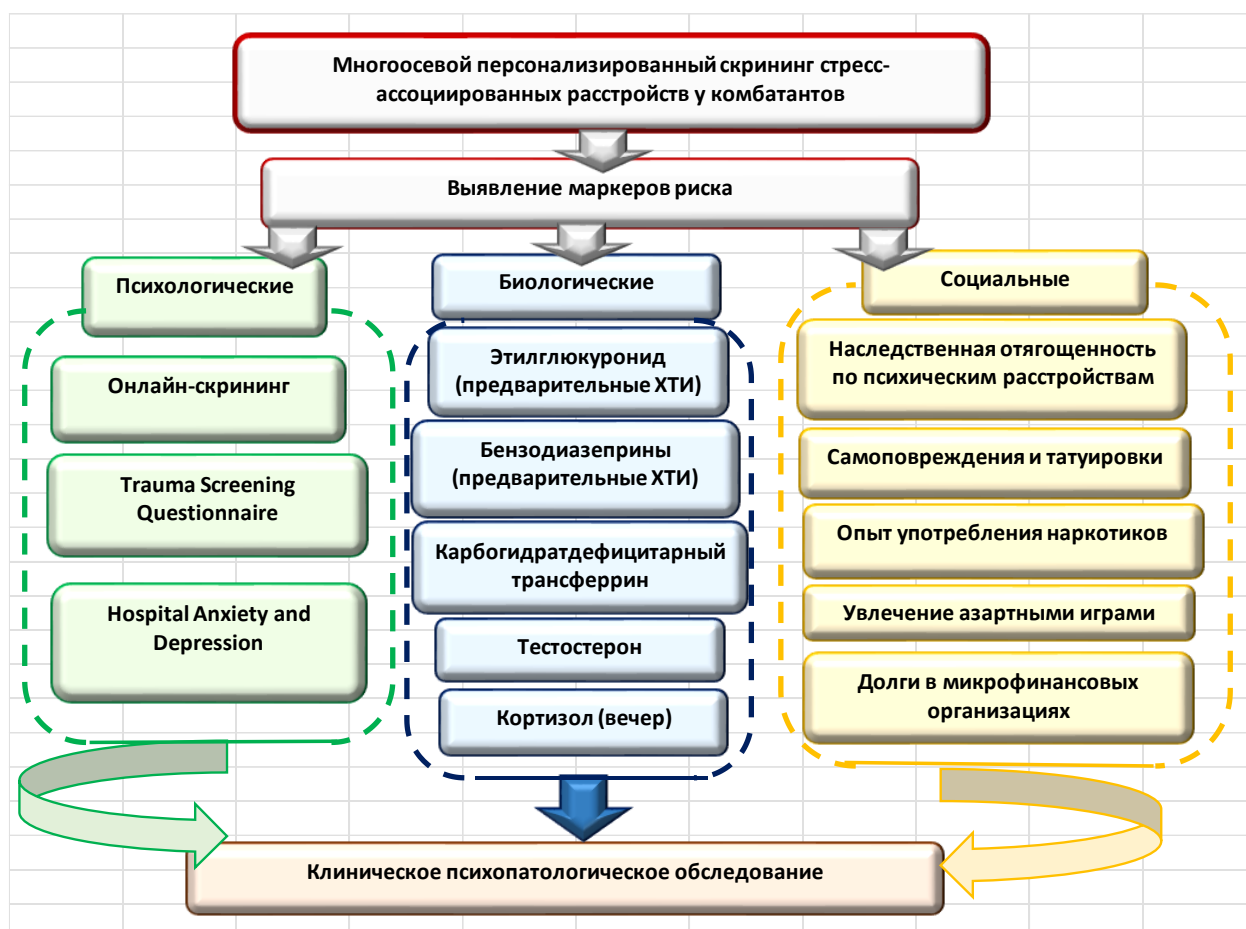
Многоосевой персонализированный скрининг стресс-ассоциированных расстройств у комбатантов

Выявление маркеров риска

Психологические

Онлайн-скрининг

Trauma Screening Questionnaire

Hospital Anxiety and Depression

Биологические

Этилглюкуронид (предварительные ХТИ)

Бензодиазеприны (предварительные ХТИ)

Карбогидратдефицитарный трансферрин

Тестостерон

Кортизол (вечер)

Социальные

Наследственная отягощенность по психическим расстройствам

Самоповреждения и татуировки

Опыт употребления наркотиков

Увлечение азартными играми

Долги в микрофинансовых организациях

Клиническое психопатологическое обследование